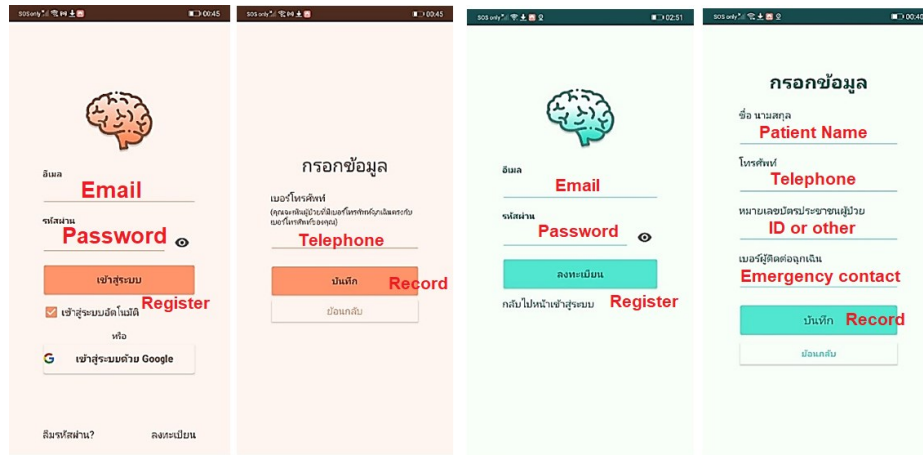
SOS only 00:45

อีเมล
Email
รหัสผ่าน
Password
เข้าสู่ระบบ
Register
เข้าสู่ระบบอัตโนมัติ
หรือ
เข้าสู่ระบบด้วย Google
ลืมรหัสผ่าน?
ลงทะเบียน

SOS only 00:45

กรอกข้อมูล
เบอร์โทรศัพท์
(คุณจะเพิ่มผู้ป่วยได้เบอร์โทรศัพท์ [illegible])
Telephone
บันทึก
Record
ย้อนกลับ

SOS only 02:51

อีเมล
Email
รหัสผ่าน
Password
ลงทะเบียน
กลับไปหน้าเข้าสู่ระบบ
Register

SOS only 00:4

กรอกข้อมูล
ชื่อ นามสกุล
Patient Name
โทรศัพท์
Telephone
หมายเลขบัตรประชาชนผู้ป่วย
ID or other
เบอร์ผู้ติดต่อฉุกเฉิน
Emergency contact
บันทึก
Record
ย้อนกลับ